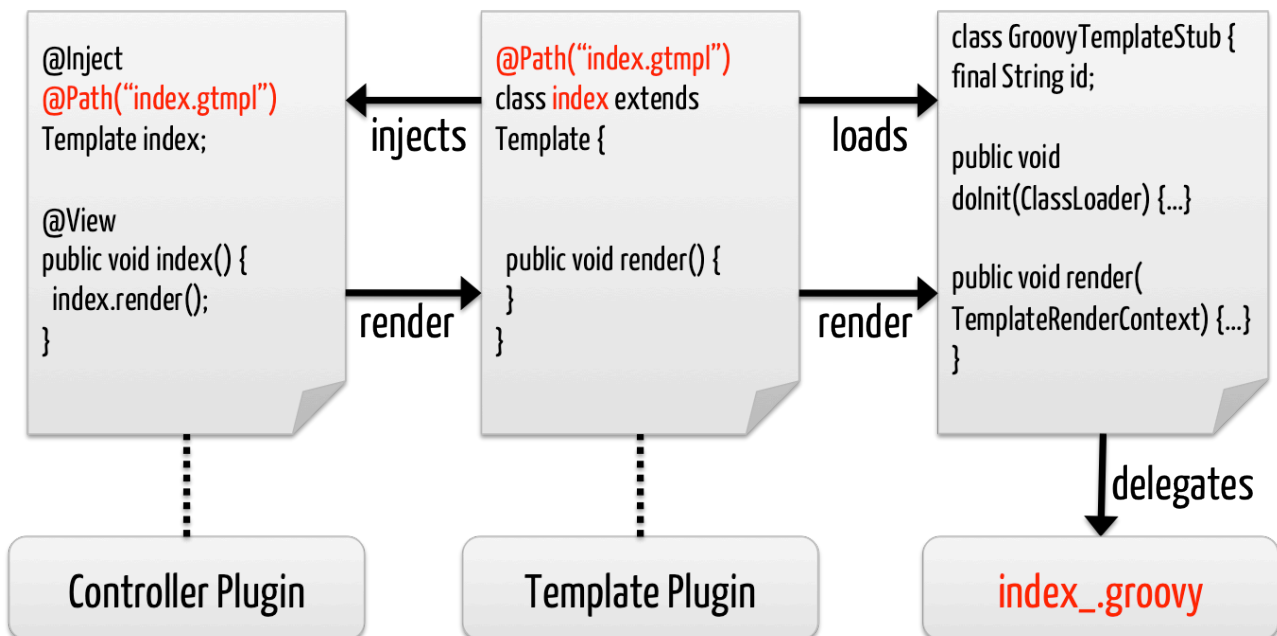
@Inject
@Path("index.gtmpl")
Template index;

@View
public void index() {
index.render();
}

injects

render

@Path("index.gtmpl")
class index extends
Template {

public void render() {
}
}

loads

render

class GroovyTemplateStub {
final String id;

public void
doInit(ClassLoader) {...}

public void render(
TemplateRenderContext) {...}
}

delegates

Controller Plugin

Template Plugin

index_.groovy